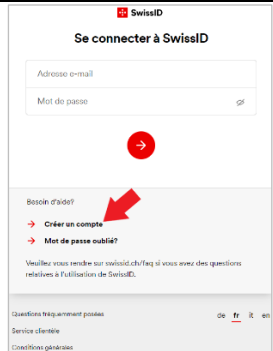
SwissID

Se connecter à SwissID

Adresse e-mail

Mot de passe

Besoin d'aide?

Créer un compte

Mot de passe oublié?

Veuillez vous rendre sur swissid.ch/faq si vous avez des questions relatives à l'utilisation de SwissID.

Questions fréquemment posées

de fr it en

Service clientèle

Conditions générales